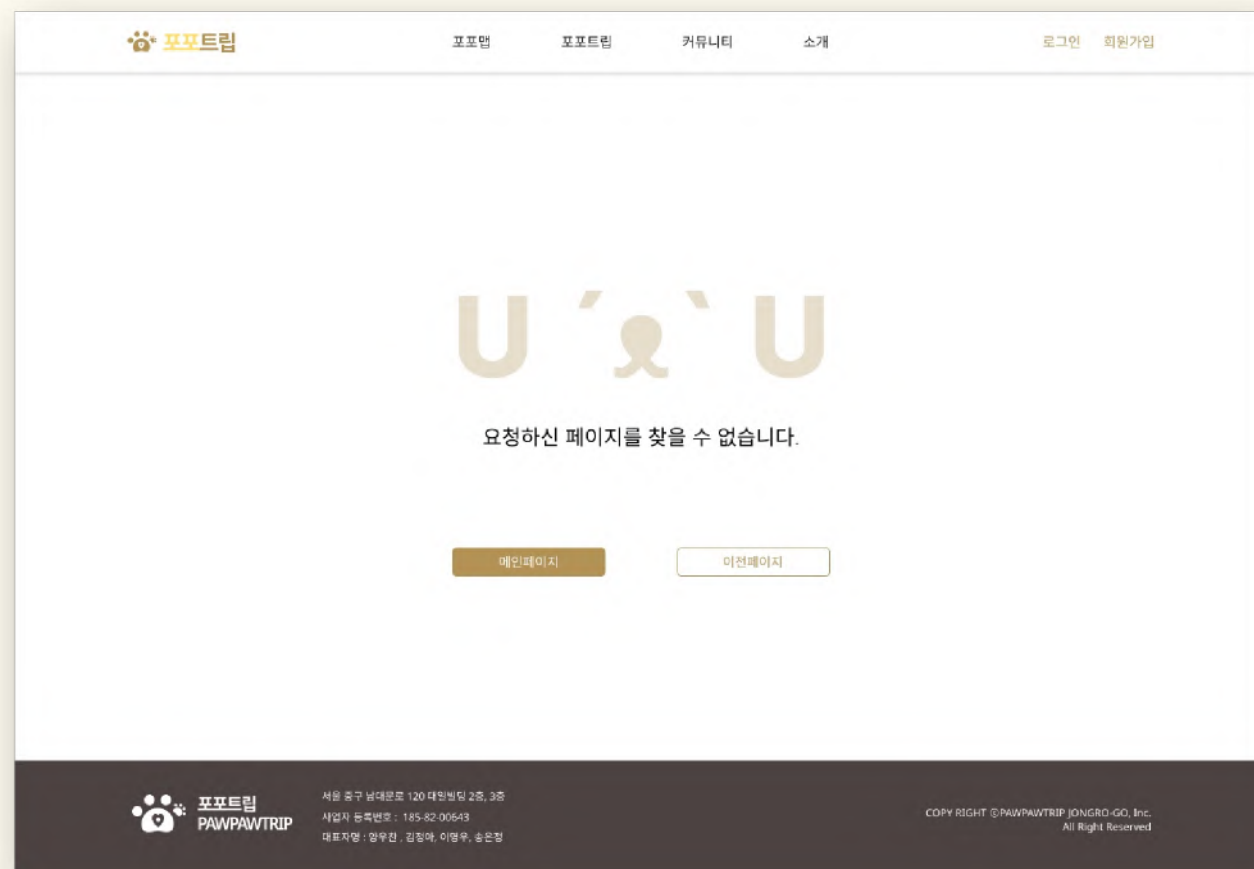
포포트립

포포맵 포포트립 커뮤니티 소개

로그인 회원가입

U ´ᴥ` U

요청하신 페이지를 찾을 수 없습니다.

메인페이지

이전페이지

포포트립
PAWPAWTRIP

서울 중구 남대문로 120 대일빌딩 2층, 3층
사업자 등록번호 : 185-82-00643
대표자명 : 장우찬 , 김정애, 이명우, 송은정

COPY RIGHT ©PAWPAWTRIP JONGRO-GO, Inc.
All Right Reserved